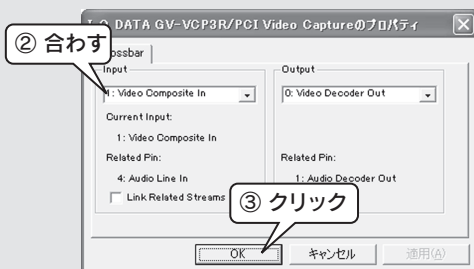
I-O DATA GV-VCP3R/PCI Video Captureのプロパティ

② 合わす

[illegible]ossbar

Input

1: Video Composite In

Current Input:

1: Video Composite In

Related Pin:

4: Audio Line In

Link Related Streams

Output

0: Video Decoder Out

Related Pin:

1: Audio Decoder Out

③ クリック

OK

キャンセル

適用(A)